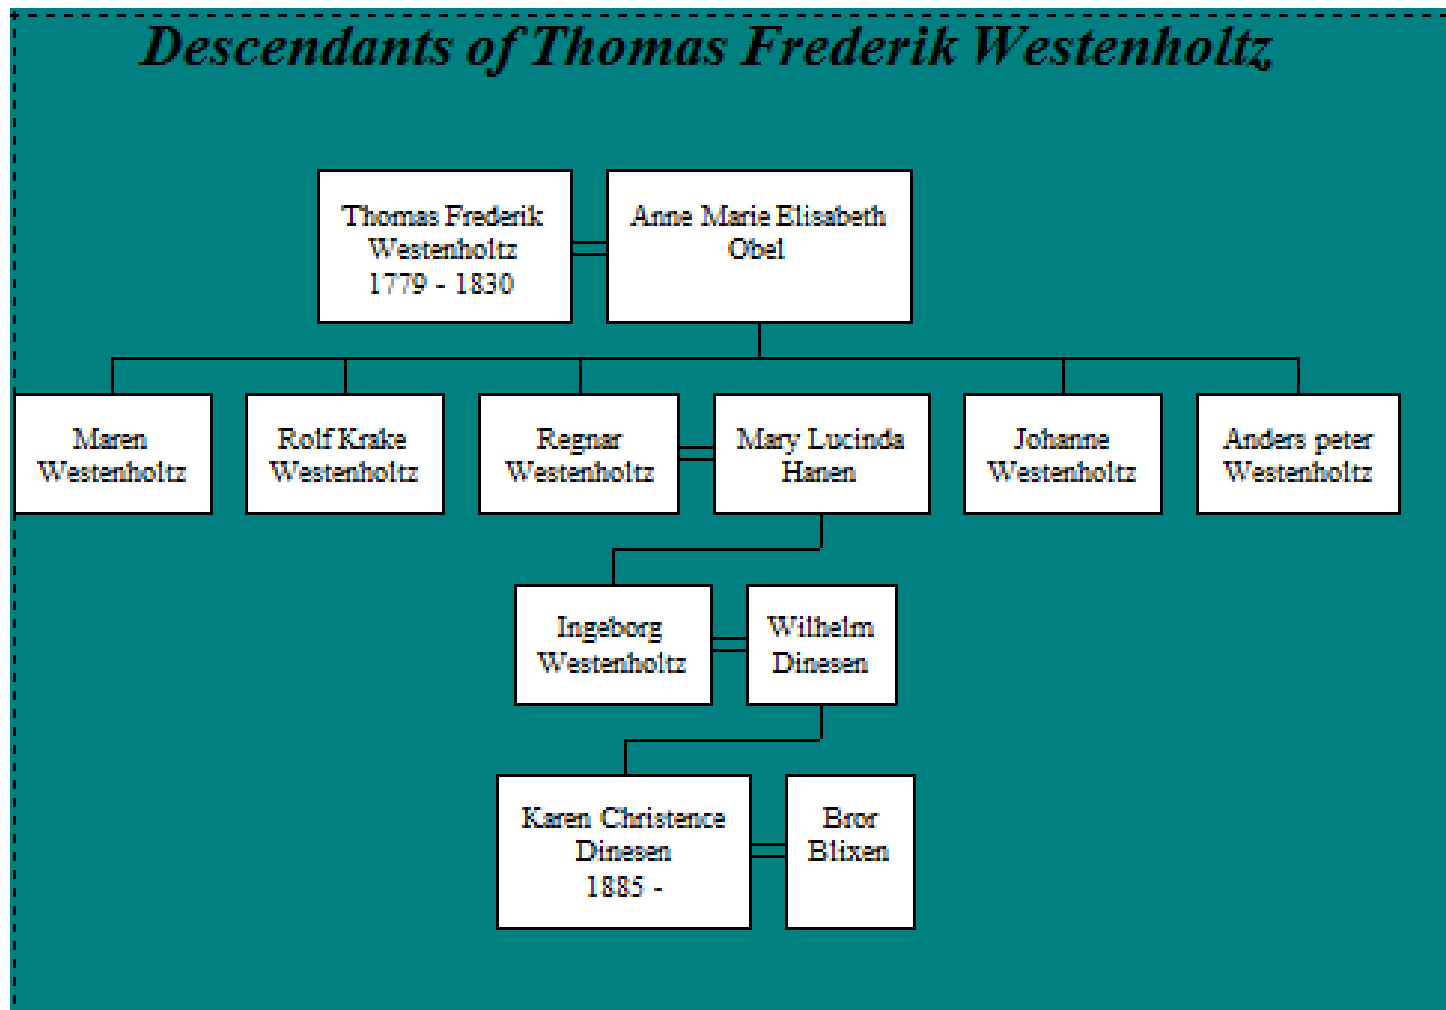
Descendants of Thomas Frederik Westenholtz

Thomas Frederik Westenholtz 1779 - 1830

Anne Marie Elisabeth Obel

Maren Westenholtz

Rolf Krake Westenholtz

Regnar Westenholtz

Mary Lucinda Hanen

Johanne Westenholtz

Anders peter Westenholtz

Ingeborg Westenholtz

Wilhelm Dinesen

Karen Christence Dinesen 1885 -

Bror Blixen